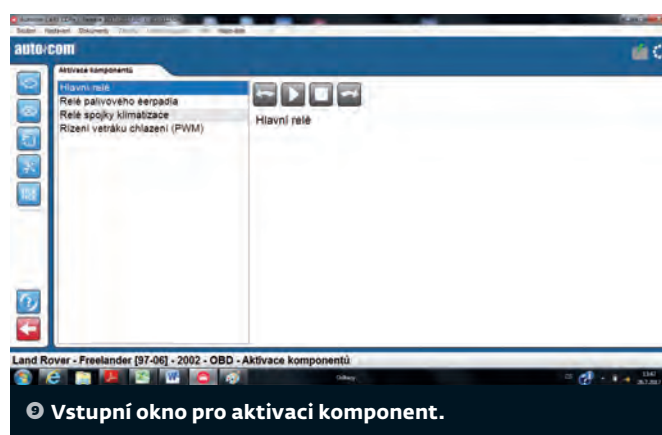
auto/com

Aktivace komponentů

Hlavní relé
Relé palivového čerpadla
Relé spojky klimatizace
Řízení větráku chlazení (PWM)

Hlavní relé

Land Rover - Freelander [97-06] - 2002 - OBD - Aktivace komponentů

9 Vstupní okno pro aktivaci komponent.